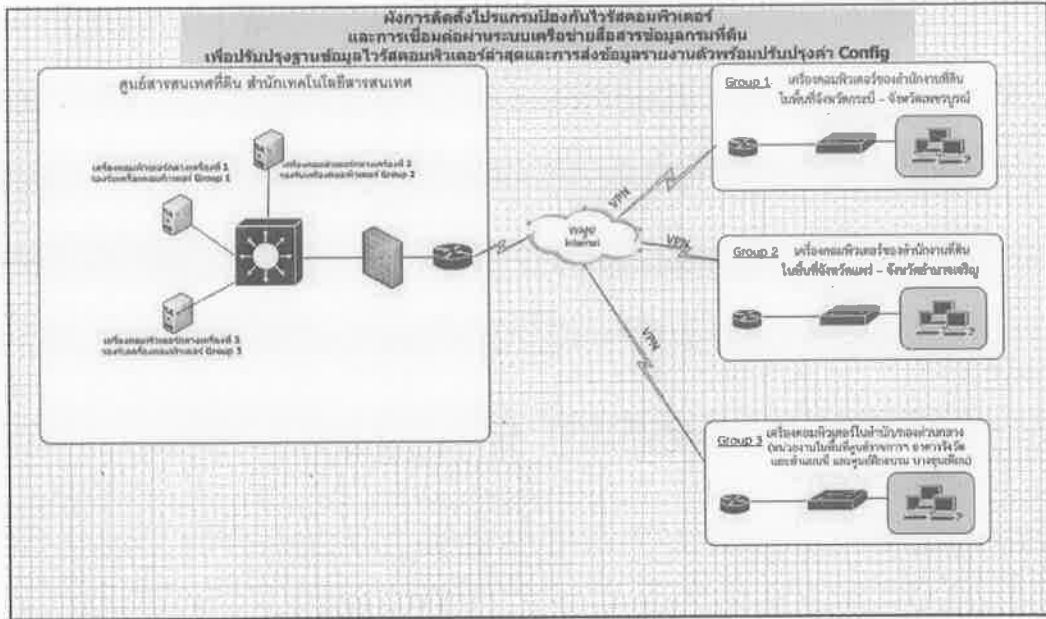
ผังการติดตั้งโปรแกรมป้องกันไวรัสคอมพิวเตอร์
และการเชื่อมต่อผ่านระบบเครือข่ายสื่อสารข้อมูลกรมที่ดิน
เพื่อปรับปรุงฐานข้อมูลไวรัสคอมพิวเตอร์ล่าสุดและการส่งข้อมูลรายงานตัวพร้อมปรับปรุงค่า Config

ศูนย์สารสนเทศที่ดิน สำนักเทคโนโลยีสารสนเทศ

เครื่องคอมพิวเตอร์แม่ข่ายเครื่องที่ 1 รองรับเครื่องคอมพิวเตอร์ Group 1

เครื่องคอมพิวเตอร์แม่ข่ายเครื่องที่ 2 รองรับเครื่องคอมพิวเตอร์ Group 2

เครื่องคอมพิวเตอร์แม่ข่ายเครื่องที่ 3 รองรับเครื่องคอมพิวเตอร์ Group 3

WAN/ Internet

VPN

VPN

VPN

Group 1 เครื่องคอมพิวเตอร์ของสำนักงานที่ดิน ในพื้นที่จังหวัดกระบี่ - จังหวัดเพชรบูรณ์

Group 2 เครื่องคอมพิวเตอร์ของสำนักงานที่ดิน ในพื้นที่จังหวัดแพร่ - จังหวัดอำนาจเจริญ

Group 3 เครื่องคอมพิวเตอร์ในสำนัก/กองส่วนกลาง (หน่วยงานในพื้นที่ศูนย์ราชการ อาคารจีเอ็ม และอำเภอ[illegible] และศูนย์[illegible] บางขุนเทียน)